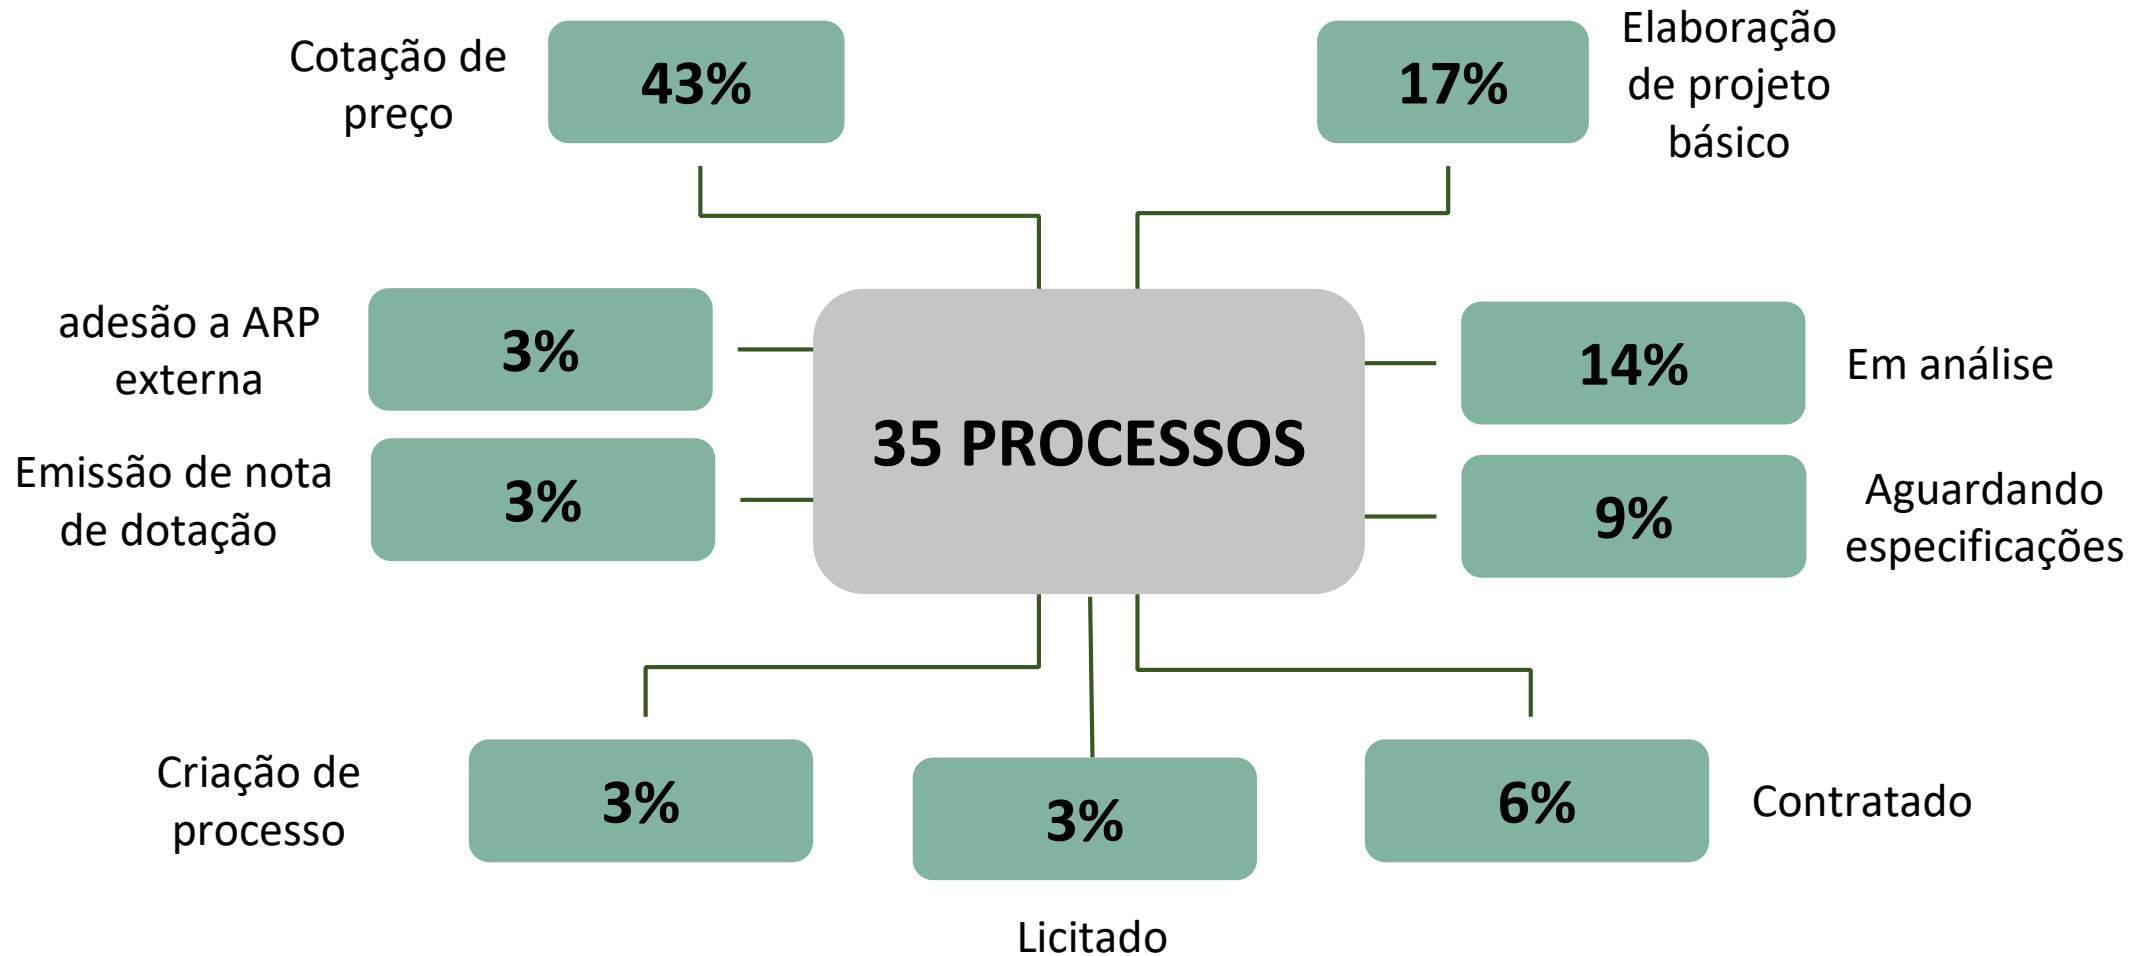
Cotação de preço

43%

17%

Elaboração de projeto básico

adesão a ARP externa

3%

35 PROCESSOS

14%

Em análise

Emissão de nota de dotação

3%

9%

Aguardando especificações

Criação de processo

3%

3%

6%

Contratado

Licitado